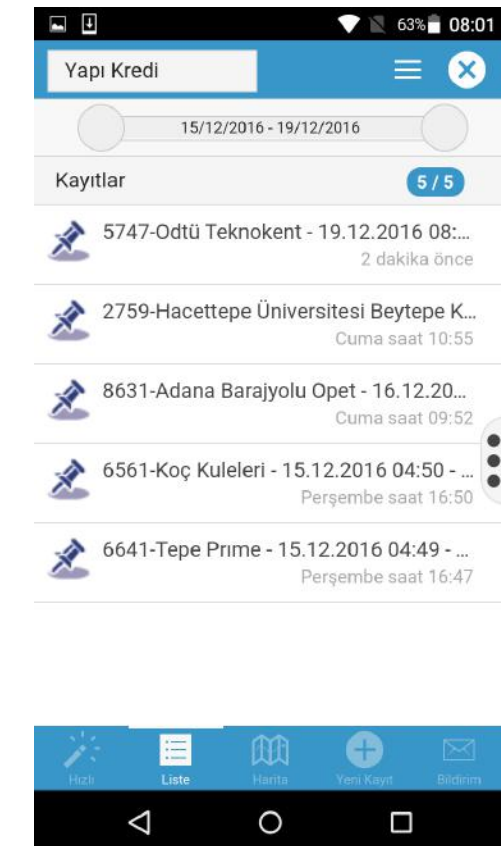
63% 08:01

Yapı Kredi

15/12/2016 - 19/12/2016

Kayıtlar 5 / 5

5747-Odtü Teknokent - 19.12.2016 08:...
2 dakika önce

2759-Hacettepe Üniversitesi Beytepe K...
Cuma saat 10:55

8631-Adana Barajyolu Opet - 16.12.20...
Cuma saat 09:52

6561-Koç Kuleleri - 15.12.2016 04:50 - ...
Perşembe saat 16:50

6641-Tepe Prıme - 15.12.2016 04:49 - ...
Perşembe saat 16:47

Hızlı
Liste
Harita
Yeni Kayıt
Bildirim